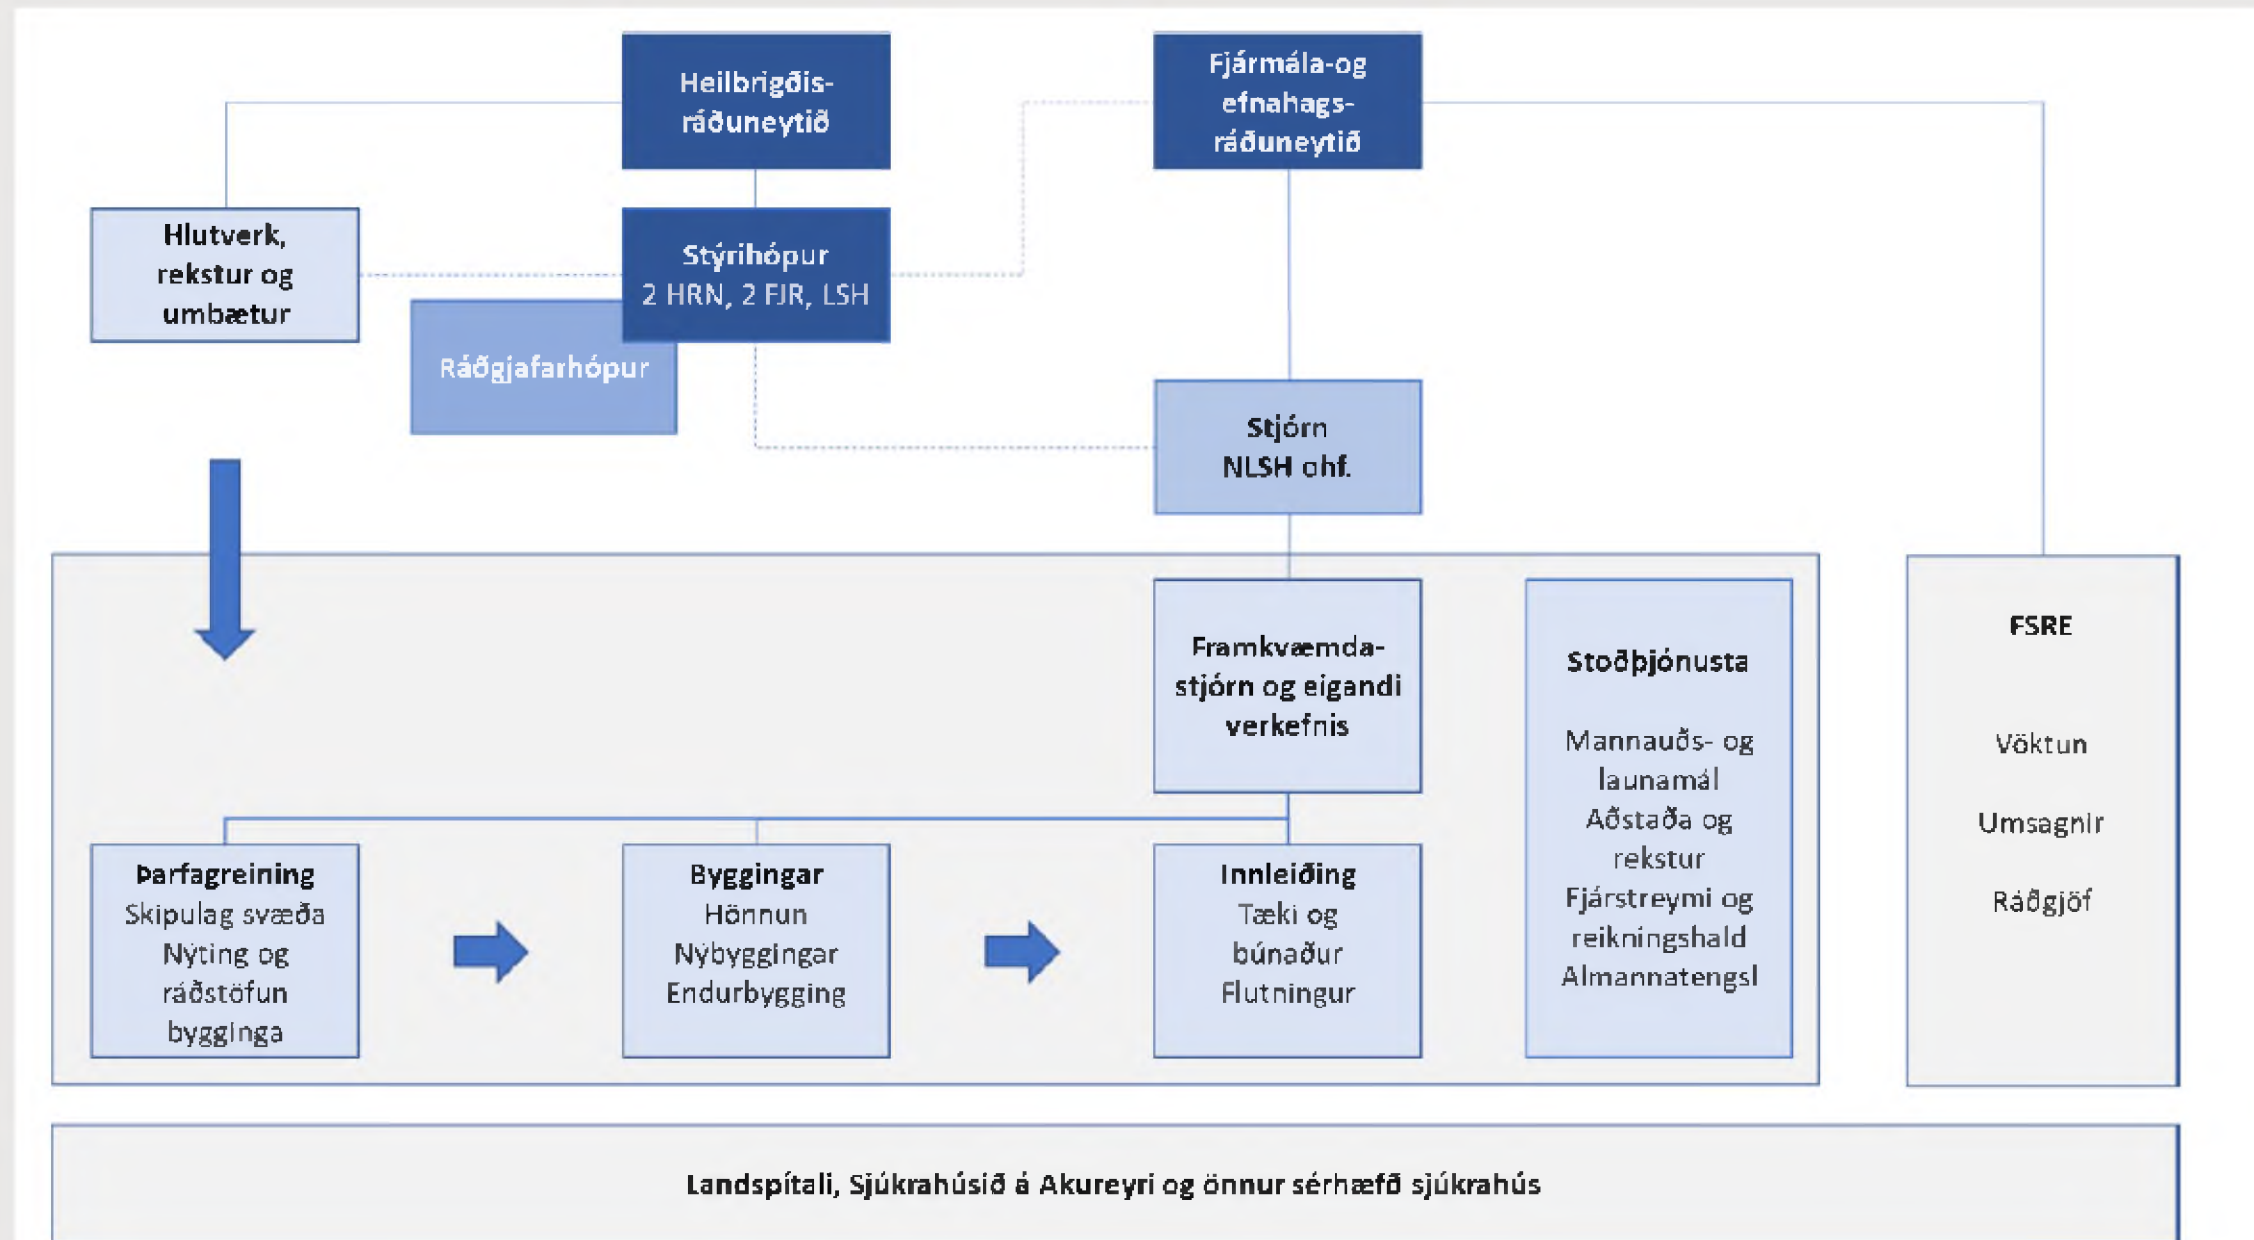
Heilbrigðisráðuneytið

Fjármála-og efnahagsráðuneytið

Hlutverk, rekstur og umbætur

Stýrihópur
2 HRN, 2 FJR, LSH

Ráðgjafarhópur

Stjórn
NLSH ohf.

Framkvæmdastjórn og eigandi verkefnis

Stoðþjónusta

Mannauðs- og launamál
Aðstaða og rekstur
Fjárstreymi og reikningshald
Almannatengsl

FSRE

Vöktun

Umsagnir

Ráðgjöf

Þarfagreining
Skipulag svæða
Nýting og ráðstöfun bygginga

Byggingar
Hönnun
Nýbyggingar
Endurbygging

Innleiðing
Tæki og búnaður
Flutningur

Landspítali, Sjúkrahúsið á Akureyri og önnur sérhæfð sjúkrahús